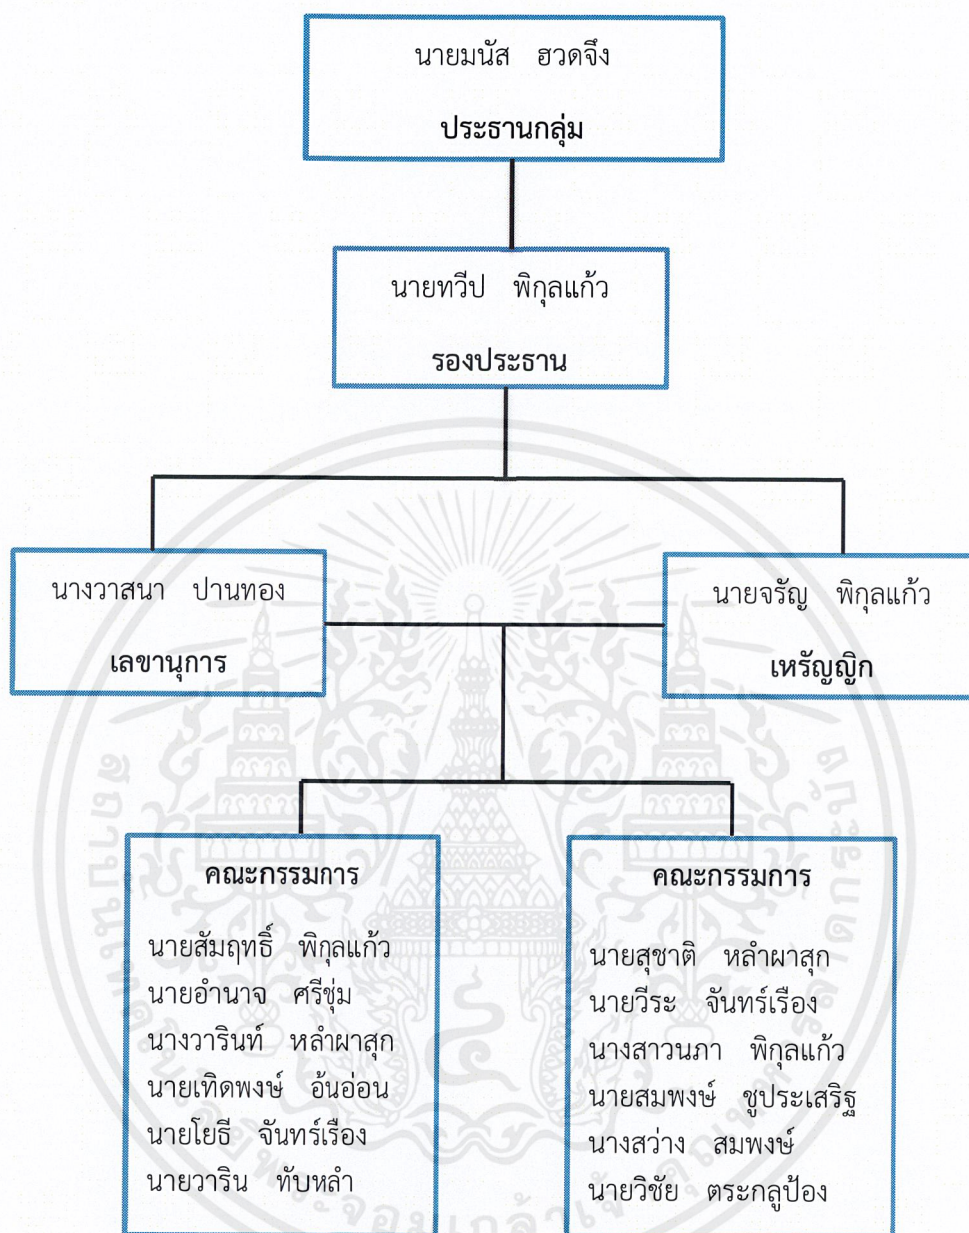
นายมนัส ฮวดจึง

**ประธานกลุ่ม**

นายทวีป พิกุลแก้ว

**รองประธาน**

นางวาสนา ปานทอง

**เลขานุการ**

นายจรัญ พิกุลแก้ว

**เหรัญญิก**

**คณะกรรมการ**

นายสัมฤทธิ์ พิกุลแก้ว
นายอำนาจ ศรีชุ่ม
นางวารินท์ หลำผาสุก
นายเทิดพงษ์ อ้นอ่อน
นายโยธี จันทร์เรือง
นายวาริน ทับหลำ

**คณะกรรมการ**

นายสุชาติ หลำผาสุก
นายวีระ จันทร์เรือง
นางสาวนภา พิกุลแก้ว
นายสมพงษ์ ชูประเสริฐ
นางสว่าง สมพงษ์
นายวิชัย ตระกลูป้อง